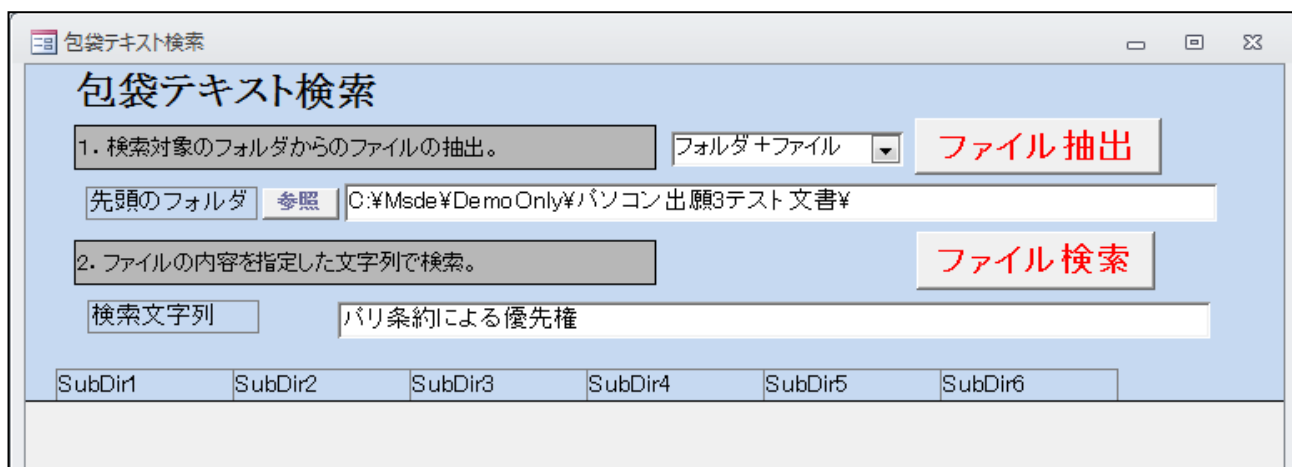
包袋テキスト検索

包袋テキスト検索

1. 検索対象のフォルダからのファイルの抽出。

フォルダ＋ファイル

ファイル抽出

先頭のフォルダ

参照

C:¥Msde¥DemoOnly¥パソコン出願3テスト文書¥

2. ファイルの内容を指定した文字列で検索。

ファイル検索

検索文字列

パリ条約による優先権

| SubDir1 | SubDir2 | SubDir3 | SubDir4 | SubDir5 | SubDir6 |
|---|---|---|---|---|---|